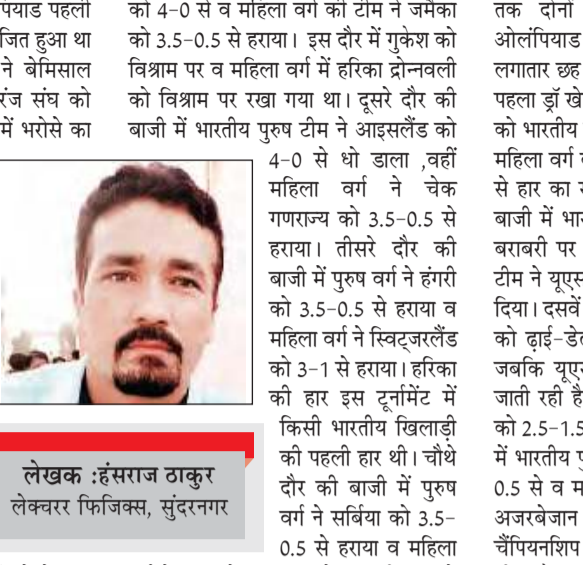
पियाड पहली
जित हुआ था
ने बेमिसाल
रंज संघ को
में भरोसे का

लेखक :हंसराज ठाकुर
लेक्चरर फिजिक्स, सुंदरनगर

को 4-0 से व महिला वर्ग की टीम ने जमैका को 3.5-0.5 से हराया। इस दौर में गुकेश को विश्राम पर व महिला वर्ग में हरिका द्रोन्नवली को विश्राम पर रखा गया था। दूसरे दौर की बाजी में भारतीय पुरुष टीम ने आइसलैंड को 4-0 से धो डाला ,वहीं महिला वर्ग ने चेक गणराज्य को 3.5-0.5 से हराया। तीसरे दौर की बाजी में पुरुष वर्ग ने हंगरी को 3.5-0.5 से हराया व महिला वर्ग ने स्विट्जरलैंड को 3-1 से हराया। हरिका की हार इस टूर्नामेंट में किसी भारतीय खिलाड़ी की पहली हार थी। चौथे दौर की बाजी में पुरुष वर्ग ने सर्बिया को 3.5-0.5 से हराया व महिला

तक दोनों
ओलंपियाड
लगातार छह
पहला ड्रॉ खे
को भारतीय
महिला वर्ग
से हार का
बाजी में भा
बराबरी पर
टीम ने यूए
दिया। दसवें
को ढ़ाई-डे
जबकि यूए
जाती रही है
को 2.5-1.5
में भारतीय
0.5 से व म
अजरबेजान
चैंपियनशिप